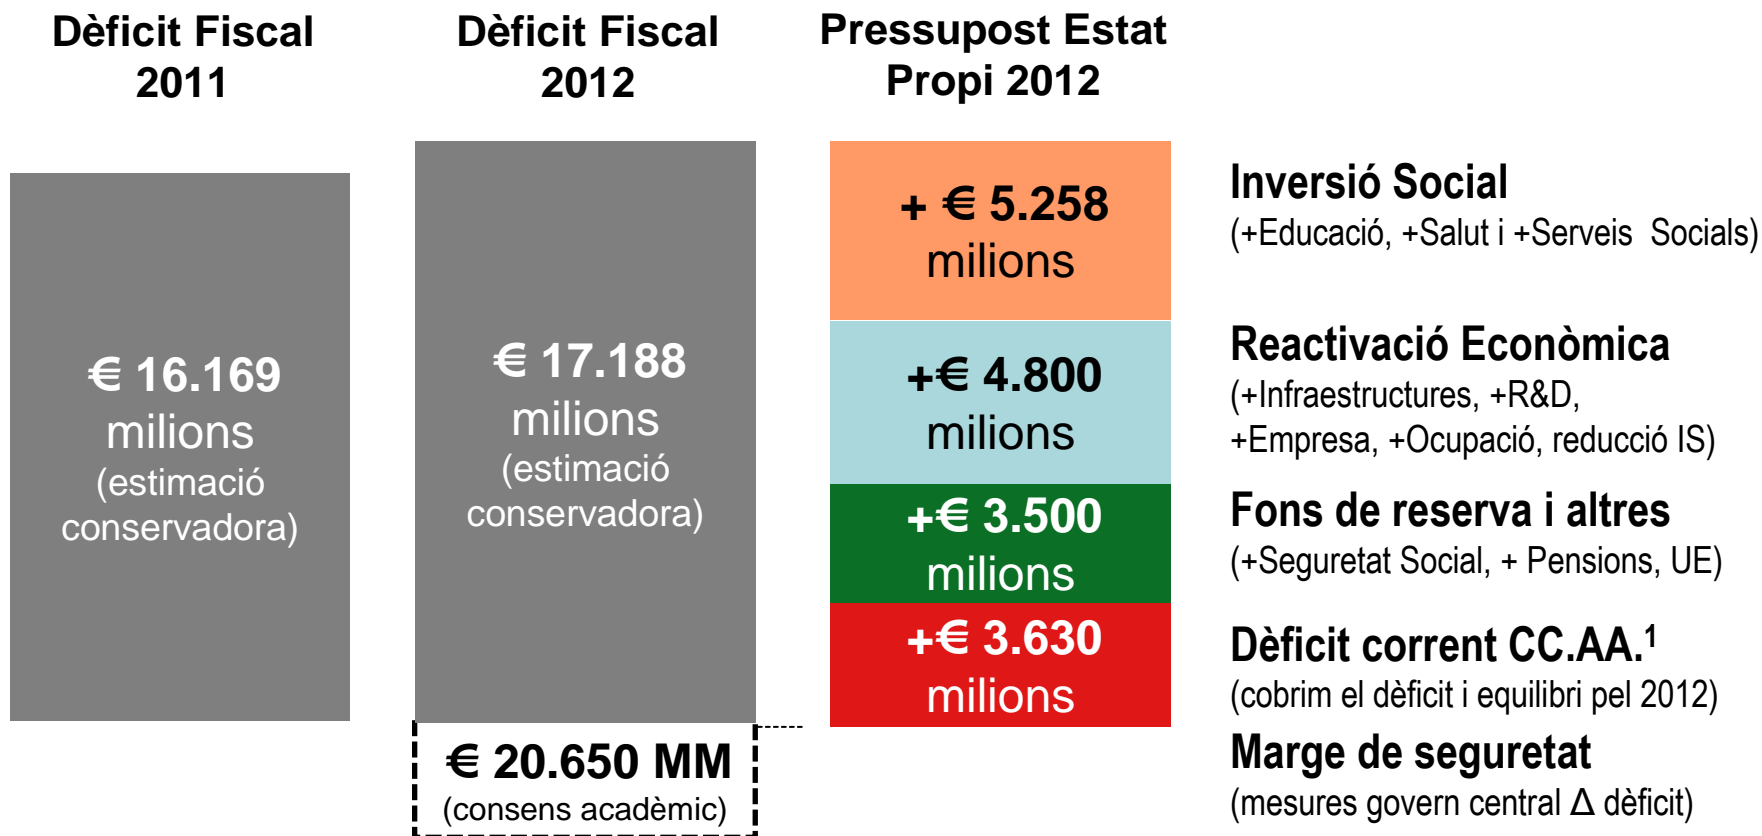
Dèficit Fiscal 2011

€ 16.169 milions (estimació conservadora)

Dèficit Fiscal 2012

€ 17.188 milions (estimació conservadora)

€ 20.650 MM (consens acadèmic)

Pressupost Estat Propi 2012

+ € 5.258 milions

+€ 4.800 milions

+€ 3.500 milions

+€ 3.630 milions

Inversió Social
(+Educació, +Salut i +Serveis Socials)

Reactivació Econòmica
(+Infraestructures, +R&D, +Empresa, +Ocupació, reducció IS)

Fons de reserva i altres
(+Seguretat Social, + Pensions, UE)

Dèficit corrent CC.AA.$^1$
(cobrim el dèficit i equilibri pel 2012)

Marge de seguretat
(mesures govern central $\Delta$ dèficit)